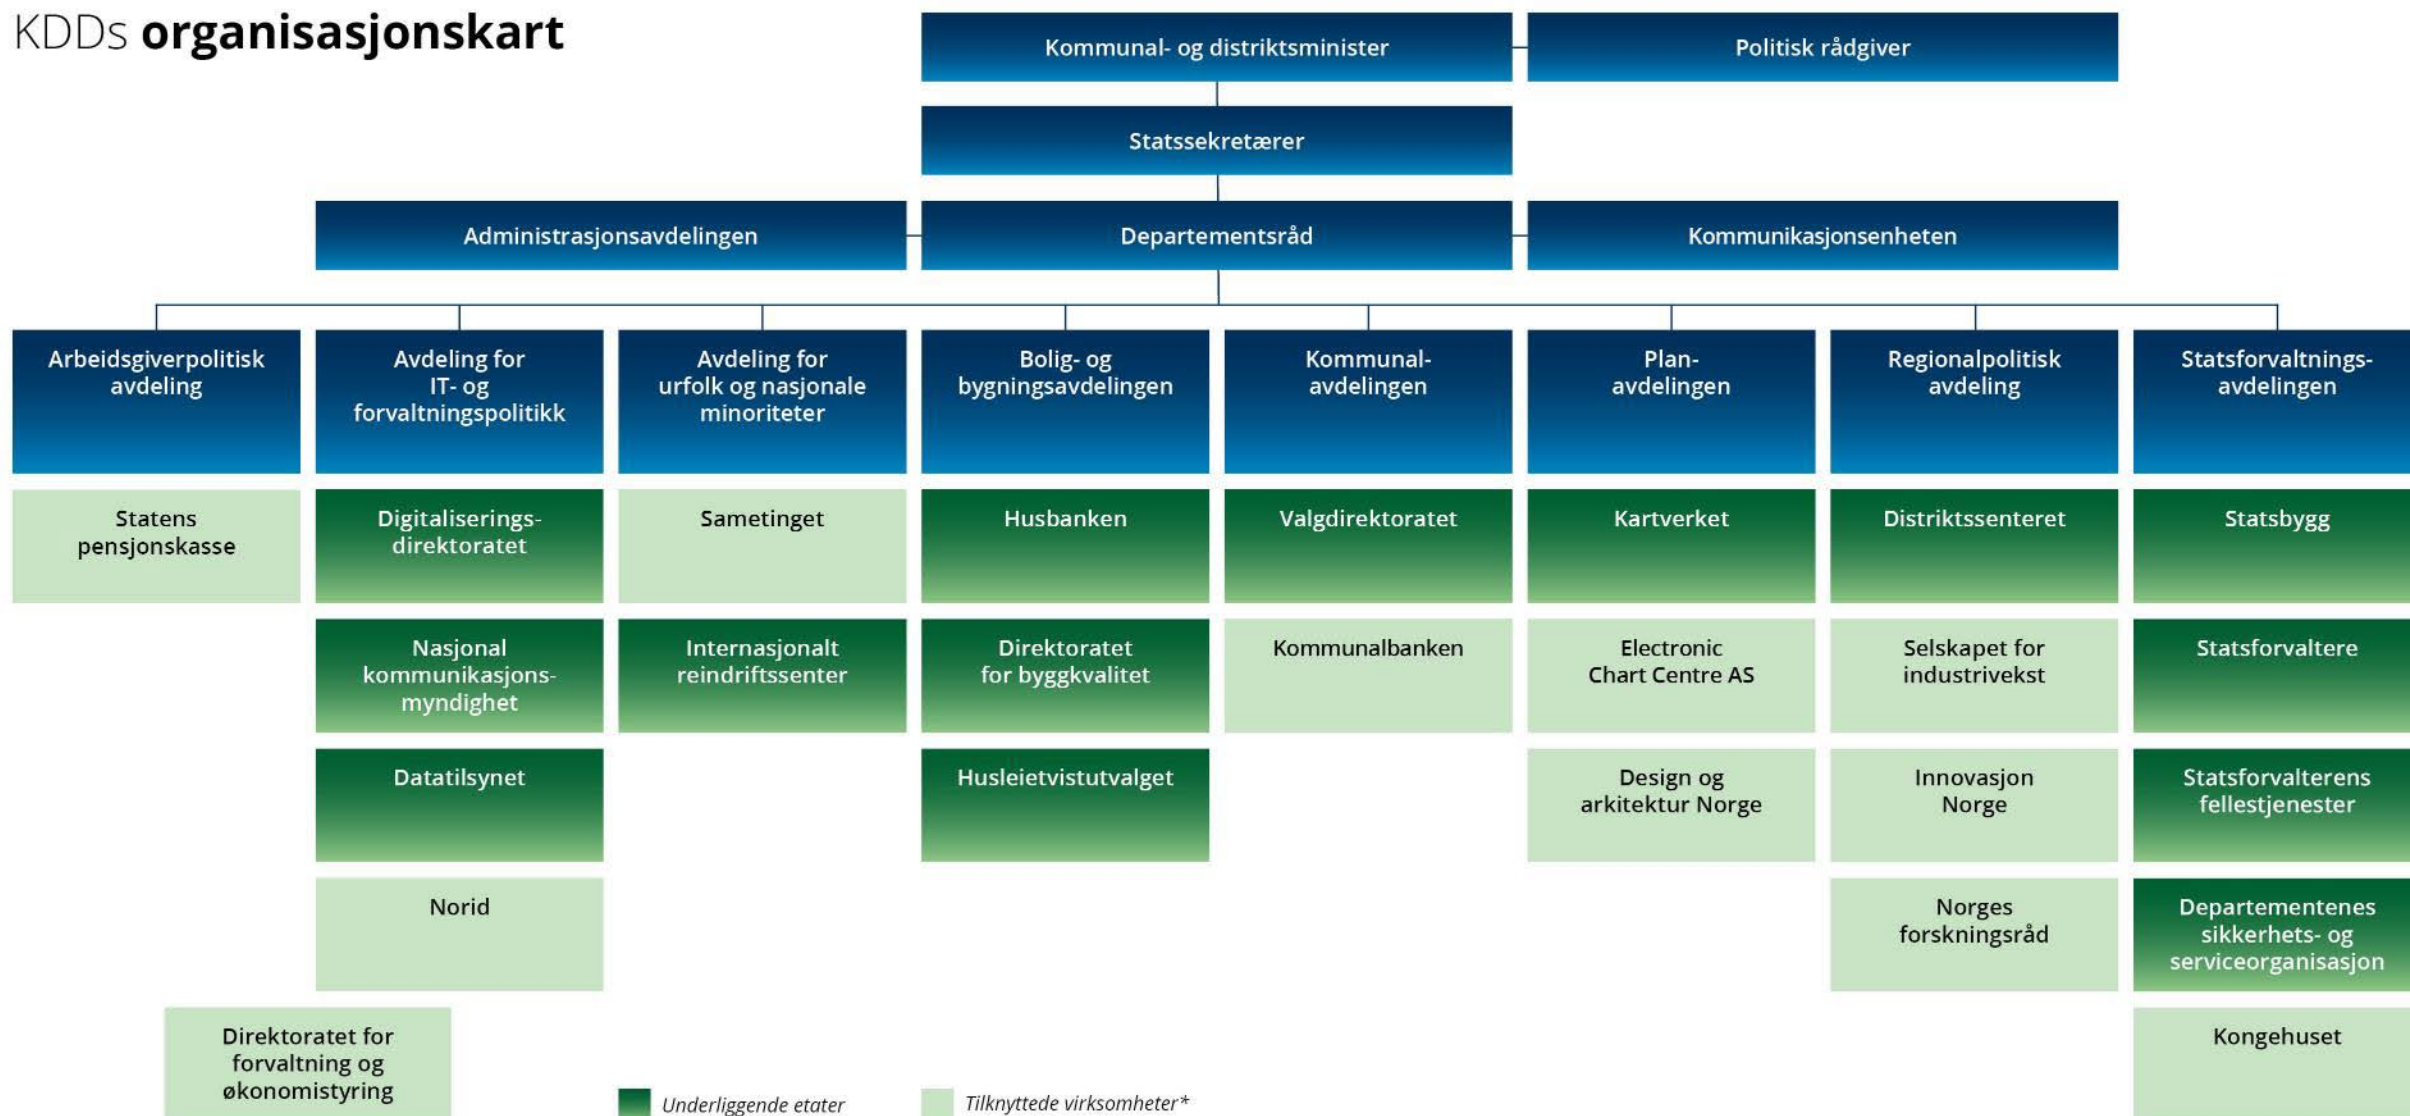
KDDs **organisasjonskart**

Kommunal- og distriktsminister

Politisk rådgiver

Statssekretærer

Administrasjonsavdelingen

Departementsråd

Kommunikasjonsenheten

Arbeidsgiverpolitisk avdeling

Statens pensjonskasse

Avdeling for IT- og forvaltningspolitikk

Digitaliseringsdirektoratet

Nasjonal kommunikasjonsmyndighet

Datatilsynet

Norid

Direktoratet for forvaltning og økonomistyring

Avdeling for urfolk og nasjonale minoriteter

Sametinget

Internasjonalt reindriftssenter

Bolig- og bygningsavdelingen

Husbanken

Direktoratet for byggkvalitet

Husleietvistutvalget

Kommunalavdelingen

Valgdirektoratet

Kommunalbanken

Planavdelingen

Kartverket

Electronic Chart Centre AS

Design og arkitektur Norge

Regionalpolitisk avdeling

Distriktssenteret

Selskapet for industrivekst

Innovasjon Norge

Norges forskningsråd

Statsforvaltningsavdelingen

Statsbygg

Statsforvaltere

Statsforvalterens fellestjenester

Departementenes sikkerhets- og serviceorganisasjon

Kongehuset

Underliggende etater

Tilknyttede virksomheter*